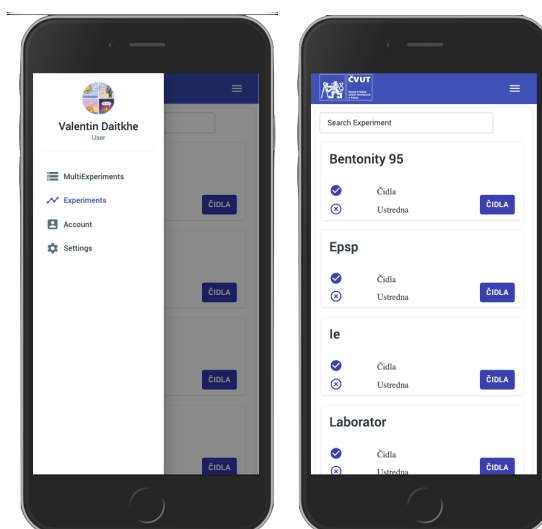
Valentin Daitkhe
User

MultiExperiments
Experiments
Account
Settings

ČIDLA
ČIDLA
ČIDLA
ČIDLA

ČVUT

Search Experiment

Bentonity 95
Čidla
Ustredna
ČIDLA

Epsp
Čidla
Ustredna
ČIDLA

Ie
Čidla
Ustredna
ČIDLA

Laborator
Čidla
Ustredna
ČIDLA